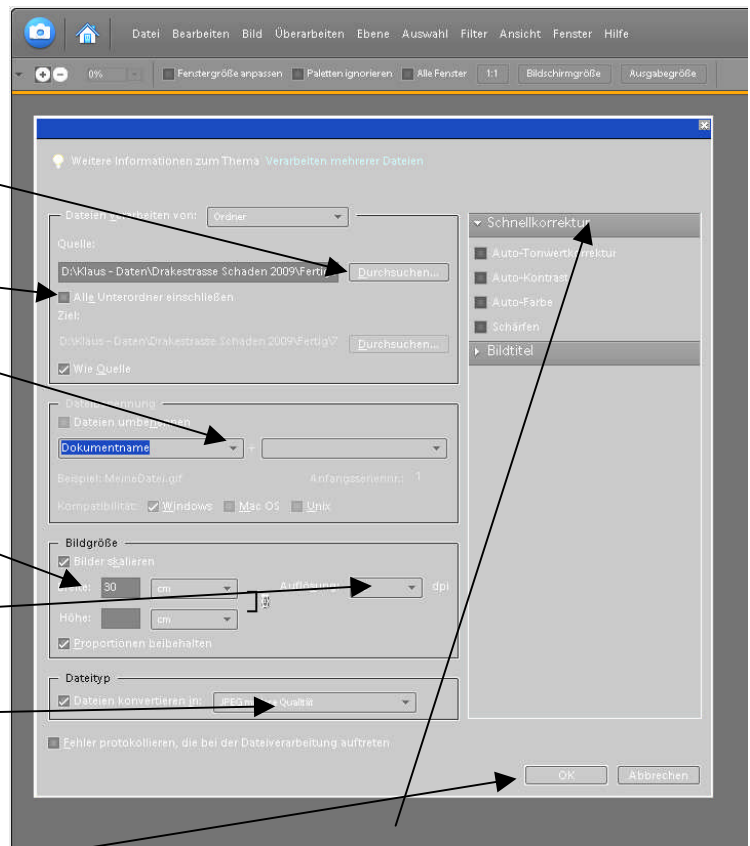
Datei Bearbeiten Bild Überarbeiten Ebene Auswahl Filter Ansicht Fenster Hilfe

0% Fenstergröße anpassen Paletten ignorieren Alle Fenster 1:1 Bildschirmgröße Ausgabegröße

Weitere Informationen zum Thema: Verarbeiten mehrerer Dateien

Dateien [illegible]rbeiten von: Ordner

Quelle:

D:\Klaus - Daten\Drakestrasse Schaden 2009\Fertig Durchsuchen...

Alle Unterordner einschließen

Ziel:

D:\Klaus - Daten\Drakestrasse Schaden 2009\Fertig\? Durchsuchen...

Wie Quelle

Datei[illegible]ennung

Dateien umbe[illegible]nen

Dokumentname +

Beispiel: MeineDatei.gif Anfangsseriennr.: 1

Kompatibilität: Windows Mac OS Unix

Bildgröße

Bilder skalieren

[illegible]: 30 cm Auflösung: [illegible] dpi

Höhe: cm

Proportionen beibehalten

Dateityp

Dateien konvertieren in: JPEG m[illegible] Qualität

Fehler protokollieren, die bei der Dateiverarbeitung auftreten

Schnellkorrektur

Auto-Tonwertk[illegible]rrektur

Auto-Kontrast

Auto-Farbe

Schärfen

Bildtitel

OK Abbrechen